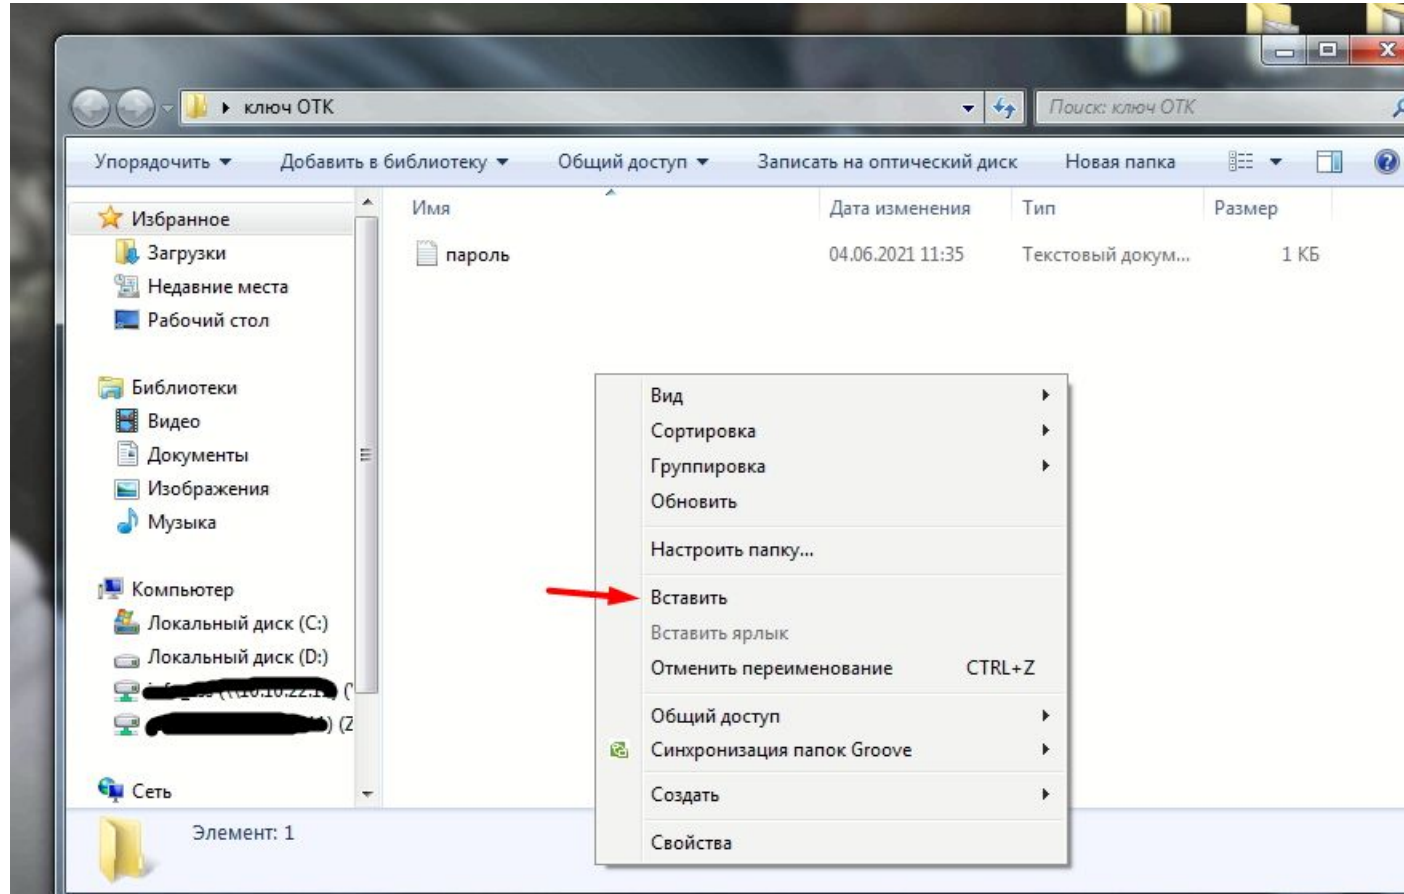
ключ ОТК

Поиск: ключ ОТК

Упорядочить ▾ Добавить в библиотеку ▾ Общий доступ ▾ Записать на оптический диск Новая папка

Избранное
Загрузки
Недавние места
Рабочий стол

Библиотеки
Видео
Документы
Изображения
Музыка

Компьютер
Локальный диск (C:)
Локальный диск (D:)
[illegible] (
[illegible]) (Z

Сеть

| Имя | Дата изменения | Тип | Размер |
|---|---|---|---|
| пароль | 04.06.2021 11:35 | Текстовый докум... | 1 КБ |

Вид
Сортировка
Группировка
Обновить
Настроить папку...
Вставить
Вставить ярлык
Отменить переименование CTRL+Z
Общий доступ
Синхронизация папок Groove
Создать
Свойства

Элемент: 1